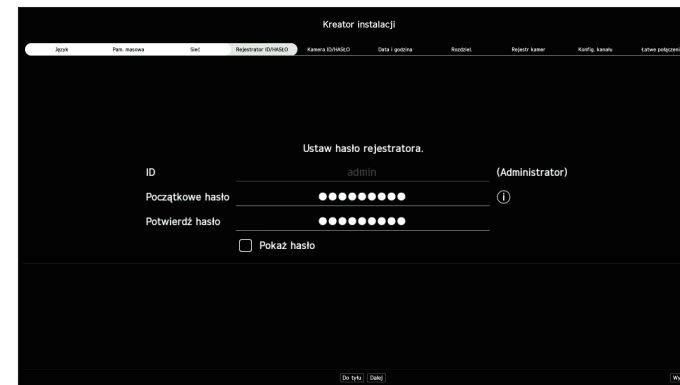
Kreator instalacji

Język | Pam. masowa | Sieć | Rejestrator ID/HASŁO | Kamera ID/HASŁO | Data i godzina | Rozdziel. | Rejestr kamer | Konfig. kanału | Łatwe połączeni

Ustaw hasło rejestratora.

ID admin (Administrator)

Początkowe hasło ●●●●●●●●●

Potwierdź hasło ●●●●●●●●●

Pokaż hasło

Do tyłu Dalej

Wy